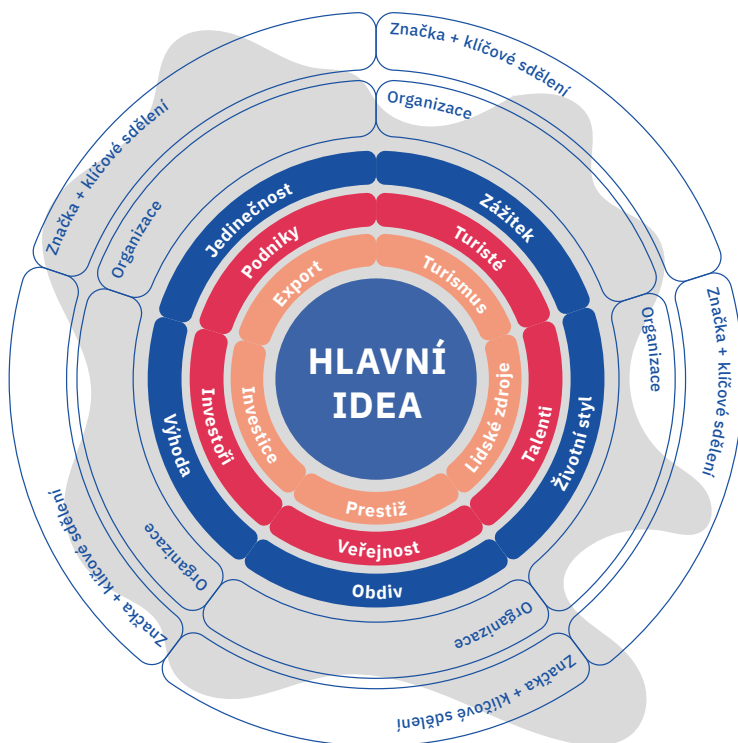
Značka + klíčové sdělení
Organizace
Značka + klíčové sdělení
Organizace
Jedinečnost
Zážitek
Podniky
Turisté
Export
Turismus
HLAVNÍ IDEA
Organizace
Značka + klíčové sdělení
Výhoda
Investoři
Investice
Lidské zdroje
Talenti
Životní styl
Prestiž
Veřejnost
Obdiv
Značka + klíčové sdělení
Organizace
Organizace
Značka + klíčové sdělení